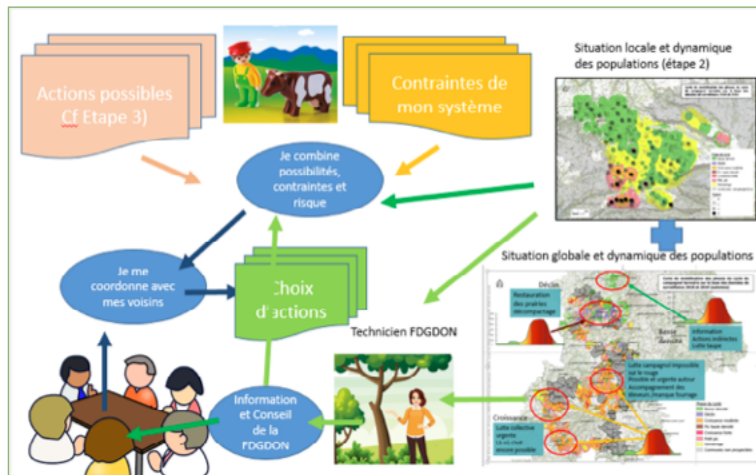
Actions possibles Cf Etape 3)

Contraintes de mon système

Situation locale et dynamique des populations (étape 2)

Je combine possibilités, contraintes et risque

Situation globale et dynamique des populations

Je me coordonne avec mes voisins

Choix d'actions

Technicien FDGDON

Information et Conseil de la FDGDON

Déclin

Restauration des prairies décompactage

Information Actions indirectes Lutte taupe

Lutte campagnol impossible sur le rouge
Possible et urgente autour
Accompagnement des éleveurs (manque fourrage)

Croissance

Lutte collective urgente
Là où c'est encore possible

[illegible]